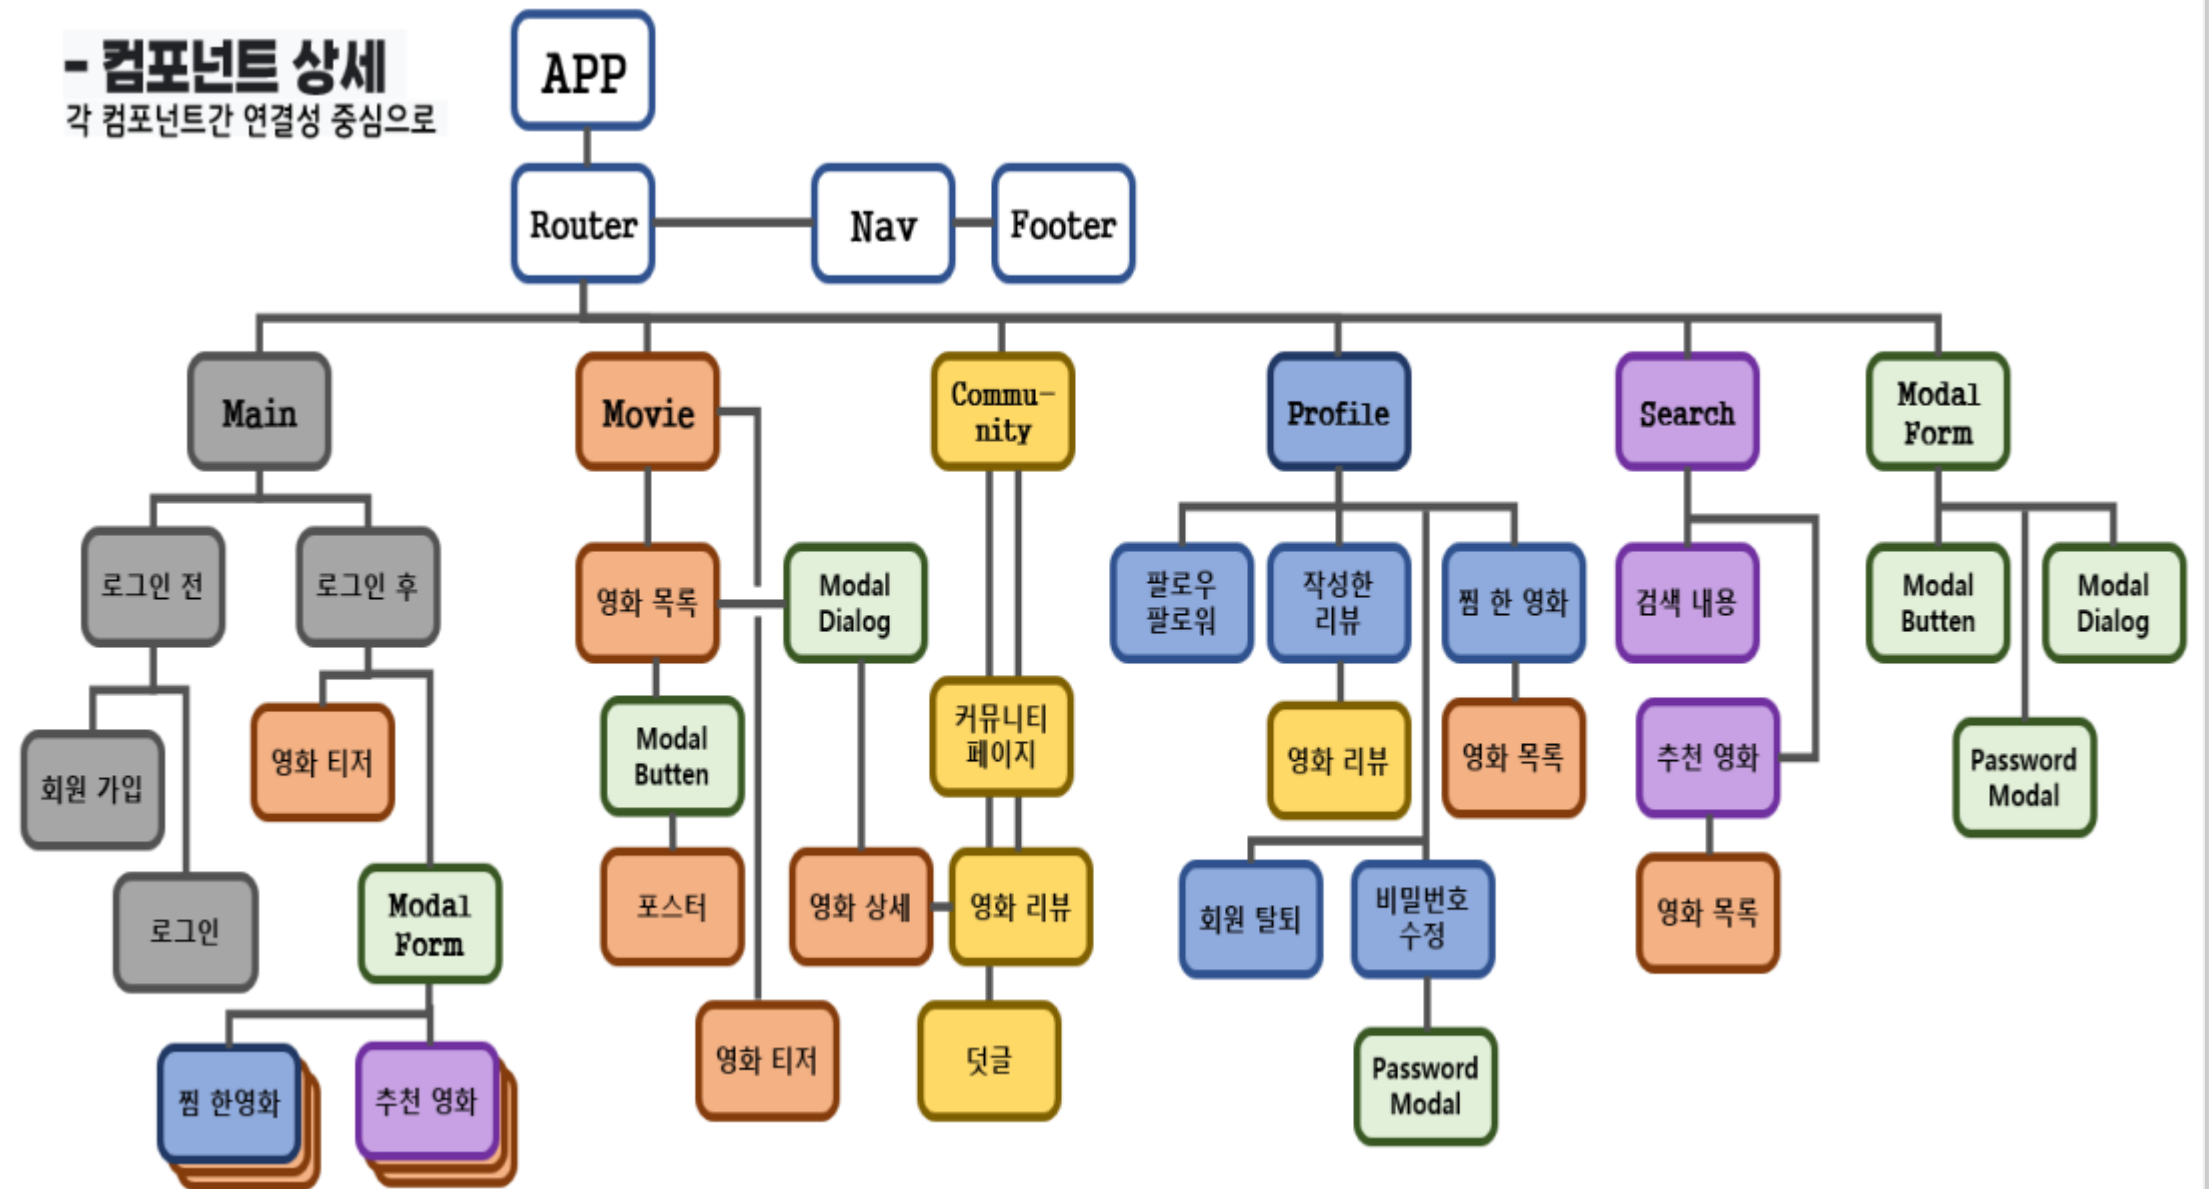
- 컴포넌트 상세
각 컴포넌트간 연결성 중심으로

APP

Router

Nav

Footer

Main

Movie

Commu-nity

Profile

Search

Modal Form

로그인 전

로그인 후

회원 가입

로그인

영화 티저

Modal Form

찜 한영화

추천 영화

영화 목록

Modal Dialog

Modal Butten

포스터

영화 티저

영화 상세

커뮤니티 페이지

영화 리뷰

덧글

팔로우 팔로워

작성한 리뷰

찜 한 영화

영화 리뷰

영화 목록

회원 탈퇴

비밀번호 수정

Password Modal

검색 내용

추천 영화

영화 목록

Modal Butten

Modal Dialog

Password Modal